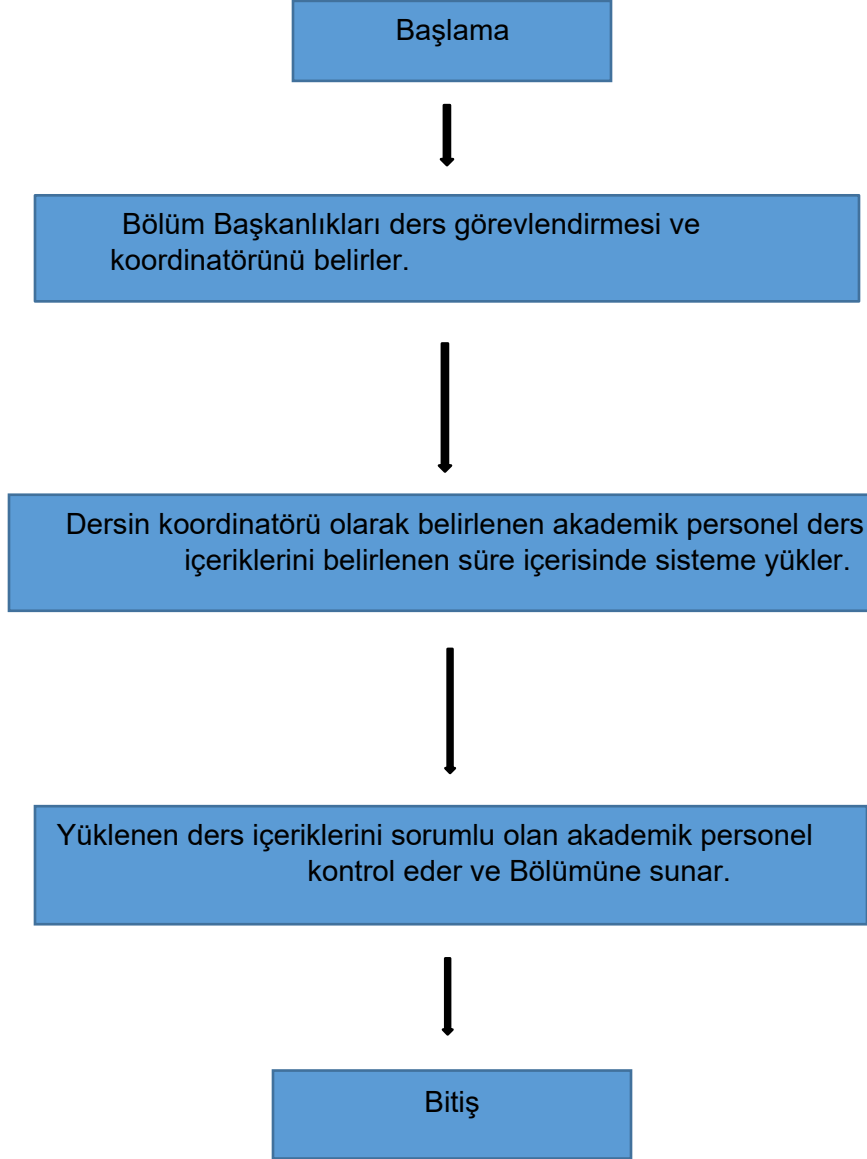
Başlama

Bölüm Başkanlıkları ders görevlendirmesi ve koordinatörünü belirler.

Dersin koordinatörü olarak belirlenen akademik personel ders içeriklerini belirlenen süre içerisinde sisteme yükler.

Yüklenen ders içeriklerini sorumlu olan akademik personel kontrol eder ve Bölümüne sunar.

Bitiş